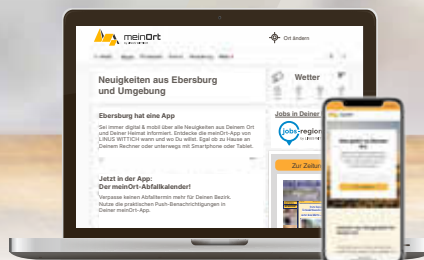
meinOrt

Ort ändern

Neuigkeiten aus Ebersburg und Umgebung

Wetter

Ebersburg hat eine App

Sei immer digital & mobil über alle Neuigkeiten aus Deinem Ort und Deiner Heimat informiert. Entdecke die meinOrt-App von LINUS WITTICH wann und wo Du willst. Egal ob zu Hause am Deinem Rechner oder unterwegs mit Smartphone oder Tablet.

Jobs in Deiner

jobs-region

Jetzt in der App: Der meinOrt-Abfallkalender!

Verpasse keinen Abfalltermin mehr für Deinen Bezirk. Nutze die praktischen Push-Benachrichtigungen in Deiner meinOrt-App.

Zur Zeitung